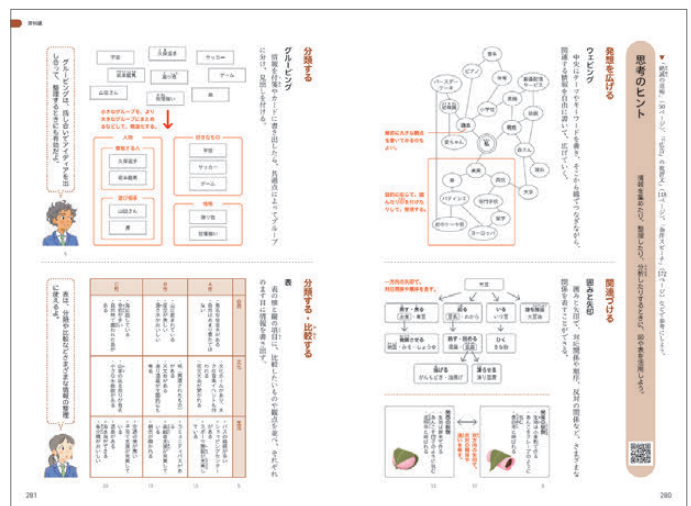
思考のヒント

発想を広げる

ウェビング
中心にテーマやキーワードを書き、そこから思いつくことを書いてつなぎながら、関連する情報を自由に書いて、広げていく。

私

関連づける

囲みと矢印
囲みと矢印で、対応関係や順序、反対の関係など、さまざまな関係を表すことができる。

分類する

グルーピング
情報を付箋やカードに書き出してから、共通点によってグループに分け、見出しを付ける。

グルーピングは、話し合いでアイディアを出し合って、整理するときにも有効だよ。

分類する・比較する

表
表の縦と横の項目に、比較したいものや観点を並べ、それぞれのますに情報を書き出す。

表は、分類や比較など、さまざまな情報の整理に使えるよ。

281

280